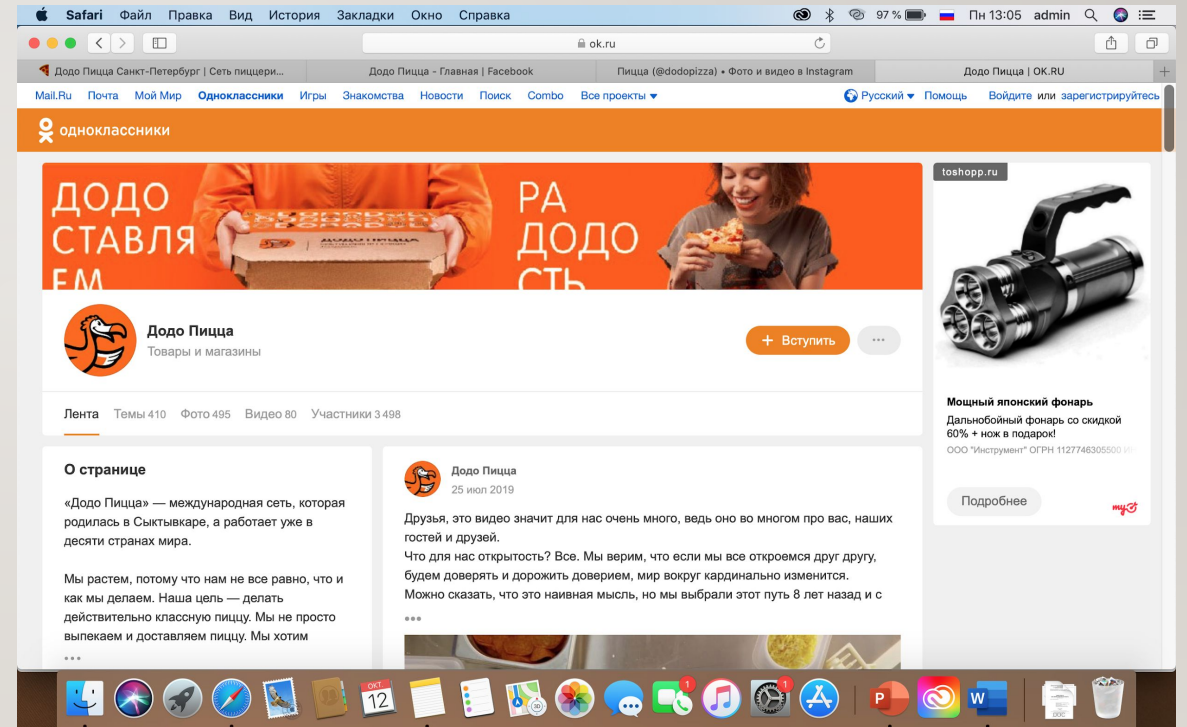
Safari Файл Правка Вид История Закладки Окно Справка 97 % Пн 13:05 admin

ok.ru

Додо Пицца Санкт-Петербург | Сеть пиццери... | Додо Пицца - Главная | Facebook | Пицца (@dodopizza) • Фото и видео в Instagram | Додо Пицца | OK.RU

Mail.Ru Почта Мой Мир Одноклассники Игры Знакомства Новости Поиск Combo Все проекты Русский Помощь Войдите или зарегистрируйтесь

одноклассники

ДОДО СТАВЛЯ ЕМ РА ДОДО СТЬ

Додо Пицца
Товары и магазины

+ Вступить

Лента Темы 410 Фото 495 Видео 80 Участники 3 498

О странице

«Додо Пицца» — международная сеть, которая родилась в Сыктывкаре, а работает уже в десяти странах мира.

Мы растем, потому что нам не все равно, что и как мы делаем. Наша цель — делать действительно классную пиццу. Мы не просто выпекаем и доставляем пиццу. Мы хотим
...

Додо Пицца
25 июл 2019

Друзья, это видео значит для нас очень много, ведь оно во многом про вас, наших гостей и друзей.
Что для нас открытость? Все. Мы верим, что если мы все откроемся друг другу, будем доверять и дорожить доверием, мир вокруг кардинально изменится.
Можно сказать, что это наивная мысль, но мы выбрали этот путь 8 лет назад и с
...

toshopp.ru

Мощный японский фонарь
Дальнобойный фонарь со скидкой 60% + нож в подарок!
ООО "Инструмент" ОГРН 1127746305500 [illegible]

Подробнее

ОКТ. 12